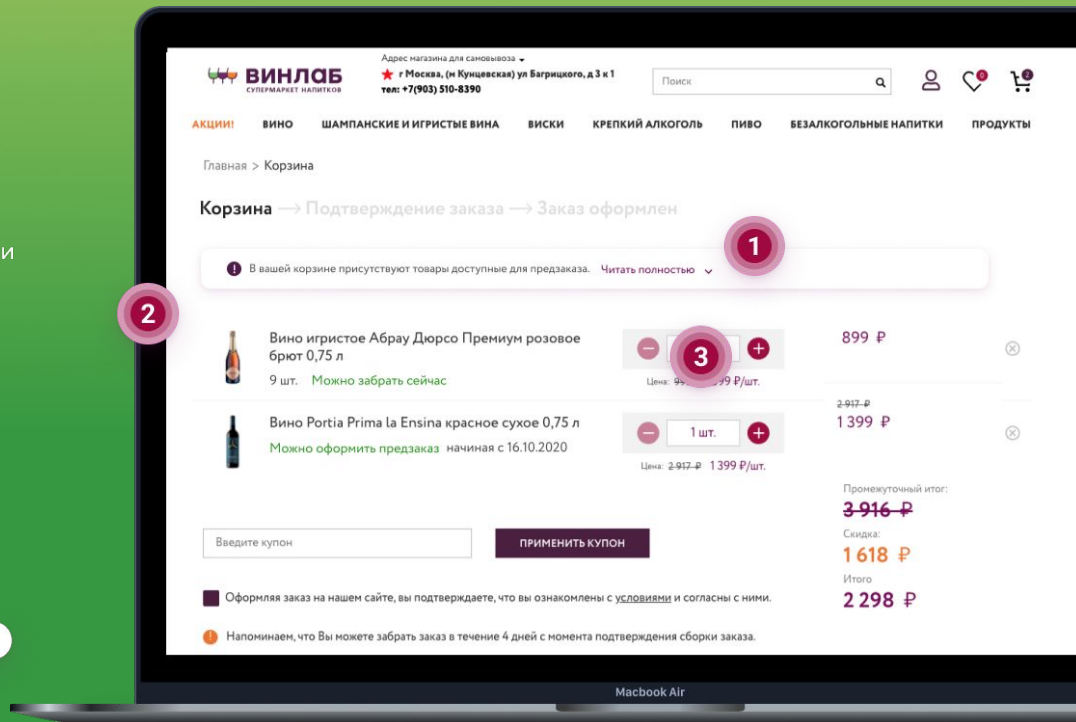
и

ВИНЛАБ
СУПЕРМАРКЕТ НАПИТКОВ

Адрес магазина для самовывоза
г Москва, (м Кунцевская) ул Багрицкого, д 3 к 1
тел: +7(903) 510-8390

Поиск

0 2

АКЦИИ! ВИНО ШАМПАНСКИЕ И ИГРИСТЫЕ ВИНА ВИСКИ КРЕПКИЙ АЛКОГОЛЬ ПИВО БЕЗАЛКОГОЛЬНЫЕ НАПИТКИ ПРОДУКТЫ

Главная > Корзина

Корзина → Подтверждение заказа → Заказ оформлен

1

В вашей корзине присутствуют товары доступные для предзаказа. Читать полностью

2

Вино игристое Абрау Дюрсо Премиум розовое брют 0,75 л
9 шт. Можно забрать сейчас

3

Цена: 9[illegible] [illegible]99 ₽/шт.

899 ₽

Вино Portia Prima la Ensina красное сухое 0,75 л
Можно оформить предзаказ начиная с 16.10.2020

1 шт.

Цена: 2 917 ₽ 1 399 ₽/шт.

2 917 ₽
1 399 ₽

Промежуточный итог:
3 916 ₽
Скидка:
1 618 ₽
Итого
2 298 ₽

Введите купон

ПРИМЕНИТЬ КУПОН

Оформляя заказ на нашем сайте, вы подтверждаете, что вы ознакомлены с условиями и согласны с ними.

Напоминаем, что Вы можете забрать заказ в течение 4 дней с момента подтверждения сборки заказа.

Macbook Air